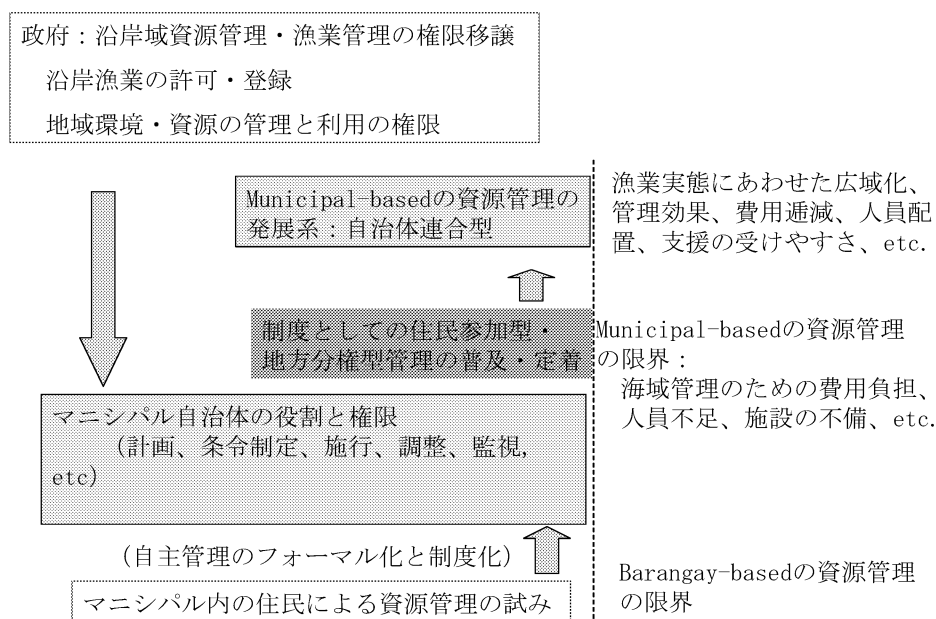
政府：沿岸域資源管理・漁業管理の権限移譲
沿岸漁業の許可・登録
地域環境・資源の管理と利用の権限

Municipal-basedの資源管理の発展系：自治体連合型

漁業実態にあわせた広域化、管理効果、費用逓減、人員配置、支援の受けやすさ、etc.

制度としての住民参加型・地方分権型管理の普及・定着

Municipal-basedの資源管理の限界：
海域管理のための費用負担、人員不足、施設の不備、etc.

マニシパル自治体の役割と権限
（計画、条令制定、施行、調整、監視, etc）

（自主管理のフォーマル化と制度化）

マニシパル内の住民による資源管理の試み

Barangay-basedの資源管理の限界